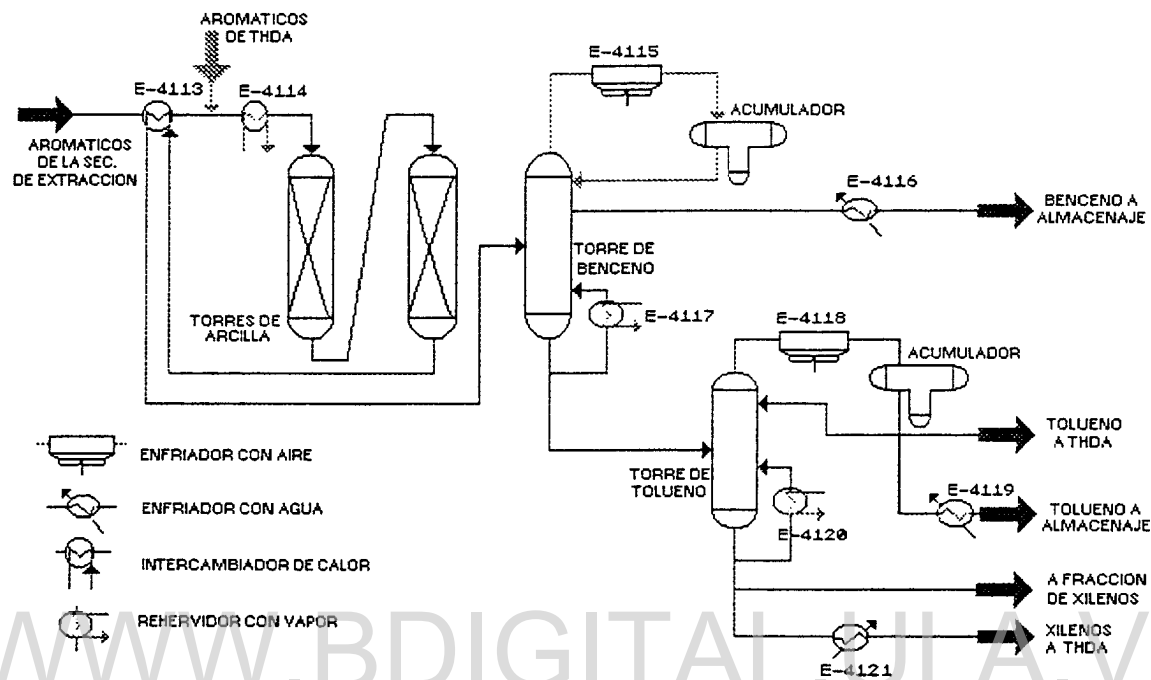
AROMATICOS DE THDA

E-4113

E-4114

E-4115

ACUMULADOR

AROMATICOS DE LA SEC. DE EXTRACCION

E-4116

BENCENO A ALMACENAJE

TORRE DE BENCENO

E-4117

TORRES DE ARCILLA

E-4118

ACUMULADOR

TOLUENO A THDA

ENFRIADOR CON AIRE

TORRE DE TOLUENO

E-4119

ENFRIADOR CON AGUA

TOLUENO A ALMACENAJE

E-4120

INTERCAMBIADOR DE CALOR

A FRACCION DE XILENOS

REHERVIDOR CON VAPOR

XILENOS A THDA

E-4121

WWW.BDIGITAL.ULA.VE